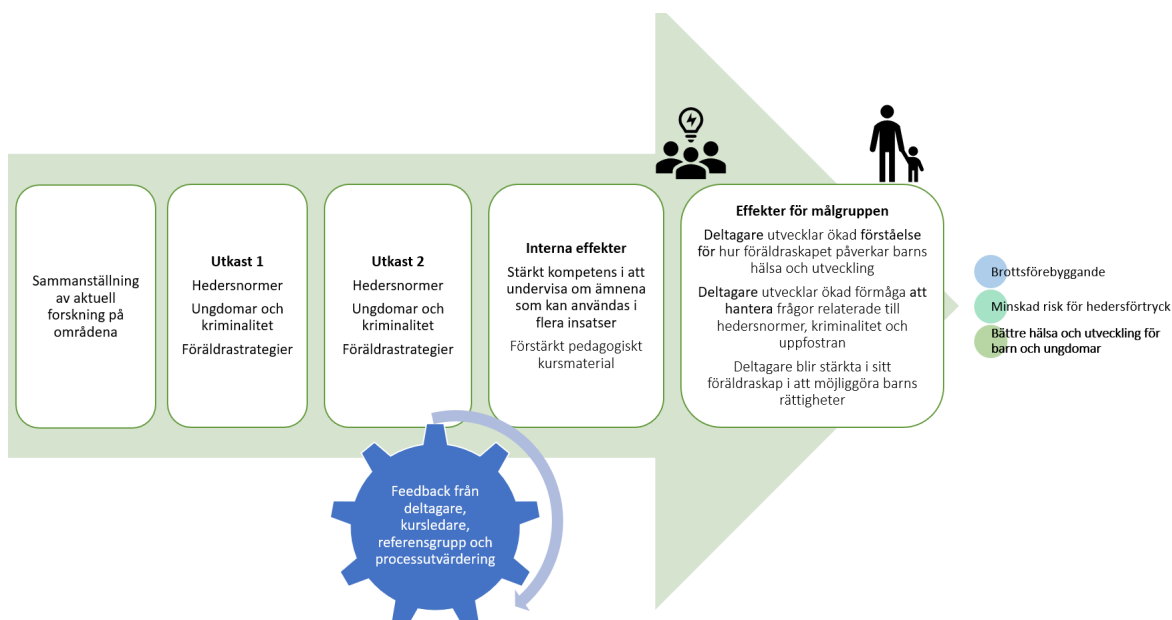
Sammanställning av aktuell forskning på områdena

Utkast 1
Hedersnormer
Ungdomar och kriminalitet
Föräldrastrategier

Utkast 2
Hedersnormer
Ungdomar och kriminalitet
Föräldrastrategier

Interna effekter
Stärkt kompetens i att undervisa om ämnena som kan användas i flera insatser
Förstärkt pedagogiskt kursmaterial

Effekter för målgruppen
Deltagare utvecklar ökad förståelse för hur föräldraskapet påverkar barns hälsa och utveckling
Deltagare utvecklar ökad förmåga att hantera frågor relaterade till hedersnormer, kriminalitet och uppfostran
Deltagare blir stärkta i sitt föräldraskap i att möjliggöra barns rättigheter

Brottsförebyggande
Minskad risk för hedersförtryck
Bättre hälsa och utveckling för barn och ungdomar

Feedback från deltagare, kursledare, referensgrupp och processutvärdering